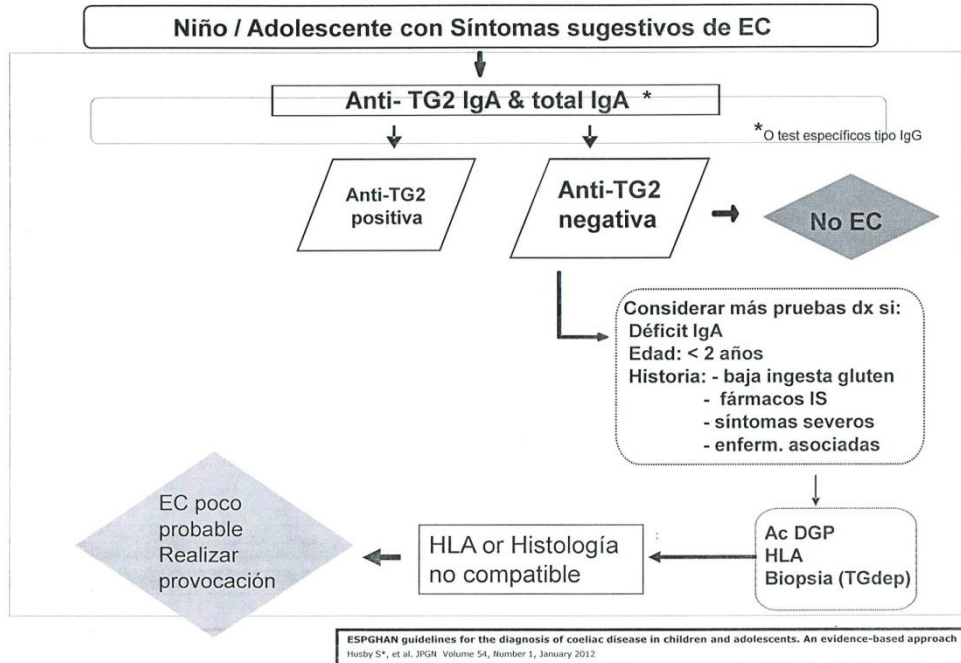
Niño / Adolescente con Síntomas sugestivos de EC

Anti- TG2 IgA & total IgA *

*O test específicos tipo IgG

Anti-TG2 positiva

Anti-TG2 negativa

No EC

Considerar más pruebas dx si:
Déficit IgA
Edad: < 2 años
Historia: - baja ingesta gluten
- fármacos IS
- síntomas severos
- enferm. asociadas

Ac DGP
HLA
Biopsia (TGdep)

HLA or Histología no compatible

EC poco probable Realizar provocación

ESPGHAN guidelines for the diagnosis of coeliac disease in children and adolescents. An evidence-based approach
Husby S*, et al. JPGN Volume 54, Number 1, January 2012